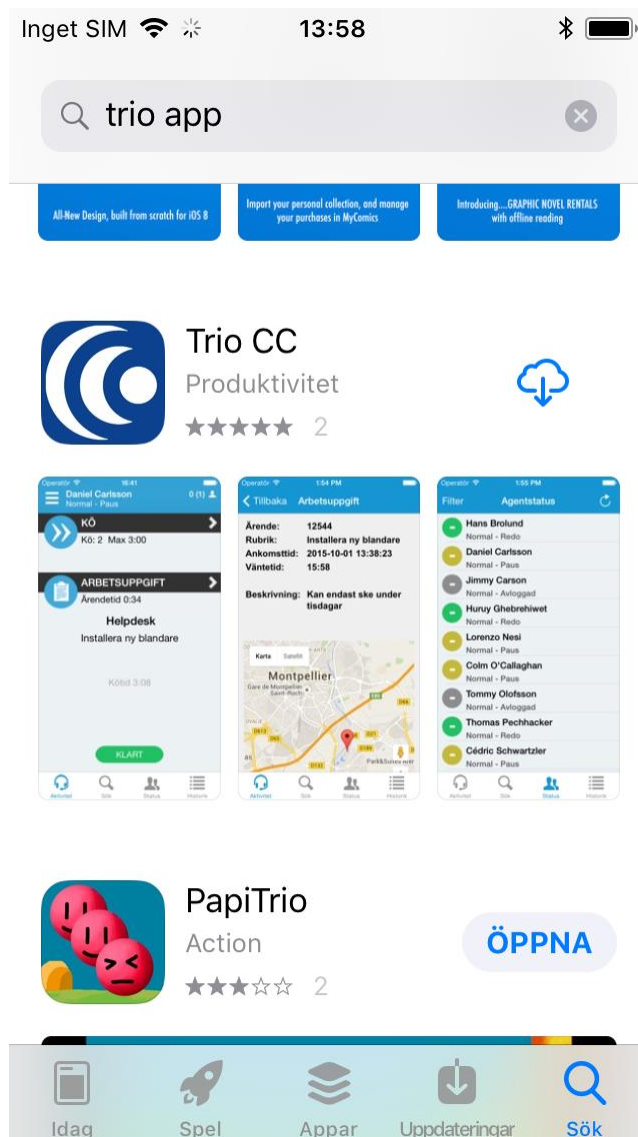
Inget SIM 13:58

trio app

All-New Design, built from scratch for iOS 8

Import your personal collection, and manage your purchases in MyComics

Introducing....GRAPHIC NOVEL RENTALS with offline reading

Trio CC
Produktivitet
★★★★★ 2

Operatör 16:41
Daniel Carlsson
Normal - Paus
0 (1)
KÖ
Kö: 2 Max 3:00
ARBETSUPPGIFT
Ärendetid 0:34
Helpdesk
Installera ny blandare
Köbd 3:08
KLART
Aktivitet Sök Status Historik

Operatör 1:54 PM
Tillbaka Arbetsuppgift
Ärende: 12544
Rubrik: Installera ny blandare
Ankomsttid: 2015-10-01 13:38:23
Väntetid: 15:58
Beskrivning: Kan endast ske under tisdagar
Karta Satellit
Montpellier
Aktivitet Sök Status Historik

Operatör 1:55 PM
Filter Agentstatus
Hans Brolund
Normal - Redo
Daniel Carlsson
Normal - Paus
Jimmy Carson
Normal - Avloggad
Huruy Ghebrehiwet
Normal - Redo
Lorenzo Nesi
Normal - Paus
Colm O'Callaghan
Normal - Paus
Tommy Olofsson
Normal - Avloggad
Thomas Pechhacker
Normal - Redo
Cédric Schwartzler
Normal - Paus
Aktivitet Sök Status Historik

PapiTrio
Action
★★★☆☆ 2
ÖPPNA

Idag Spel Appar Uppdateringar Sök